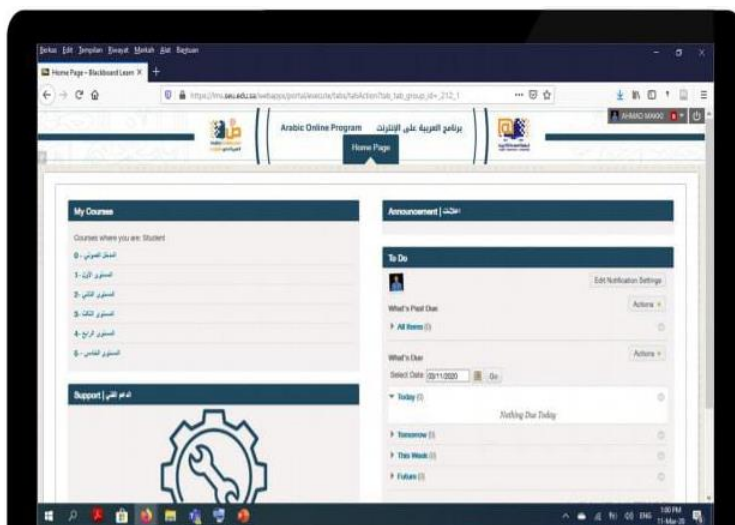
Berkas Edit Tampilan Riwayat Markah Alat Bantuan

Home Page - Blackboard Learn ×

https://lms.seu.edu.sa/webapps/portal/execute/tabs/tabAction?tab_tab_group_id=_212_1

Arabic Online Program

برنامج العربية على الإنترنت

Home Page

My Courses

Courses where you are: Student

المعمل الصوتي - 0

المستوى الأول - 1

المستوى الثاني - 2

المستوى الثالث - 3

المستوى الرابع - 4

المستوى الخامس - 5

Support | الدعم الفني

Announcement | إعلانات

To Do

Edit Notification Settings

What's Past Due

Actions

All Items (0)

What's Due

Actions

Select Date: 03/11/2020 Go

Today (0)

Nothing Due Today

Tomorrow (0)

This Week (0)

Future (0)

ENG

1:00 PM

11-Mar-20